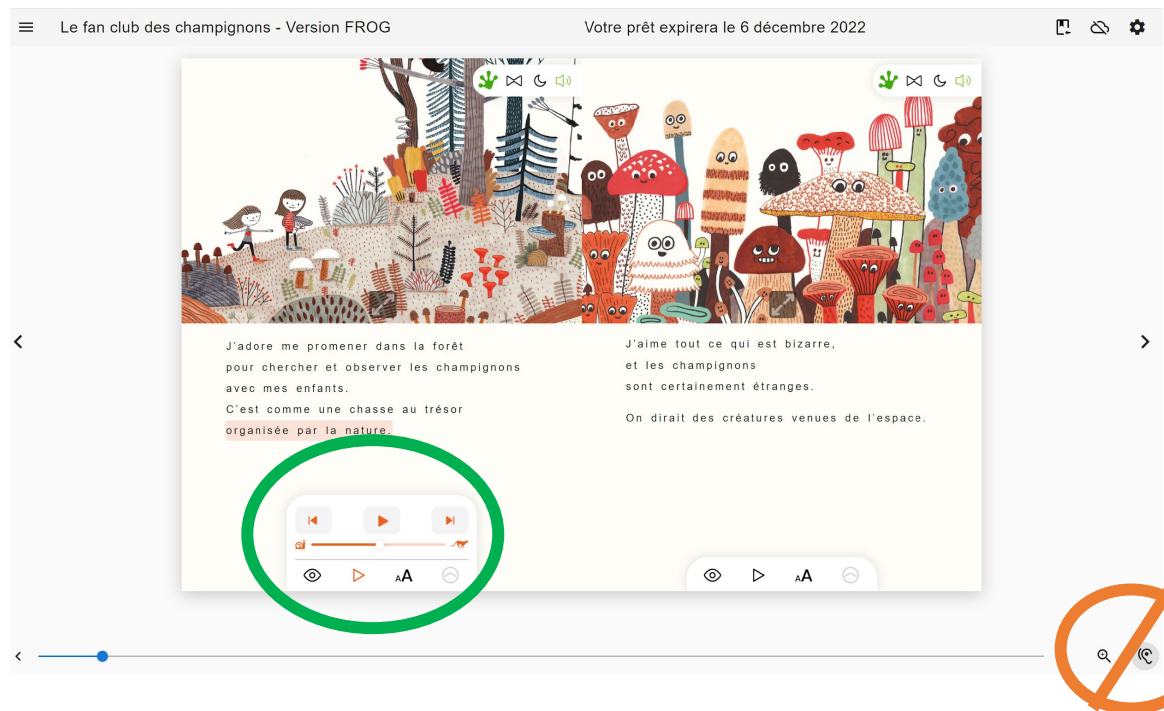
Le fan club des champignons - Version FROG

Votre prêt expirera le 6 décembre 2022

J'adore me promener dans la forêt pour chercher et observer les champignons avec mes enfants.
C'est comme une chasse au trésor organisée par la nature.

J'aime tout ce qui est bizarre, et les champignons sont certainement étranges.

On dirait des créatures venues de l'espace.

AA

AA